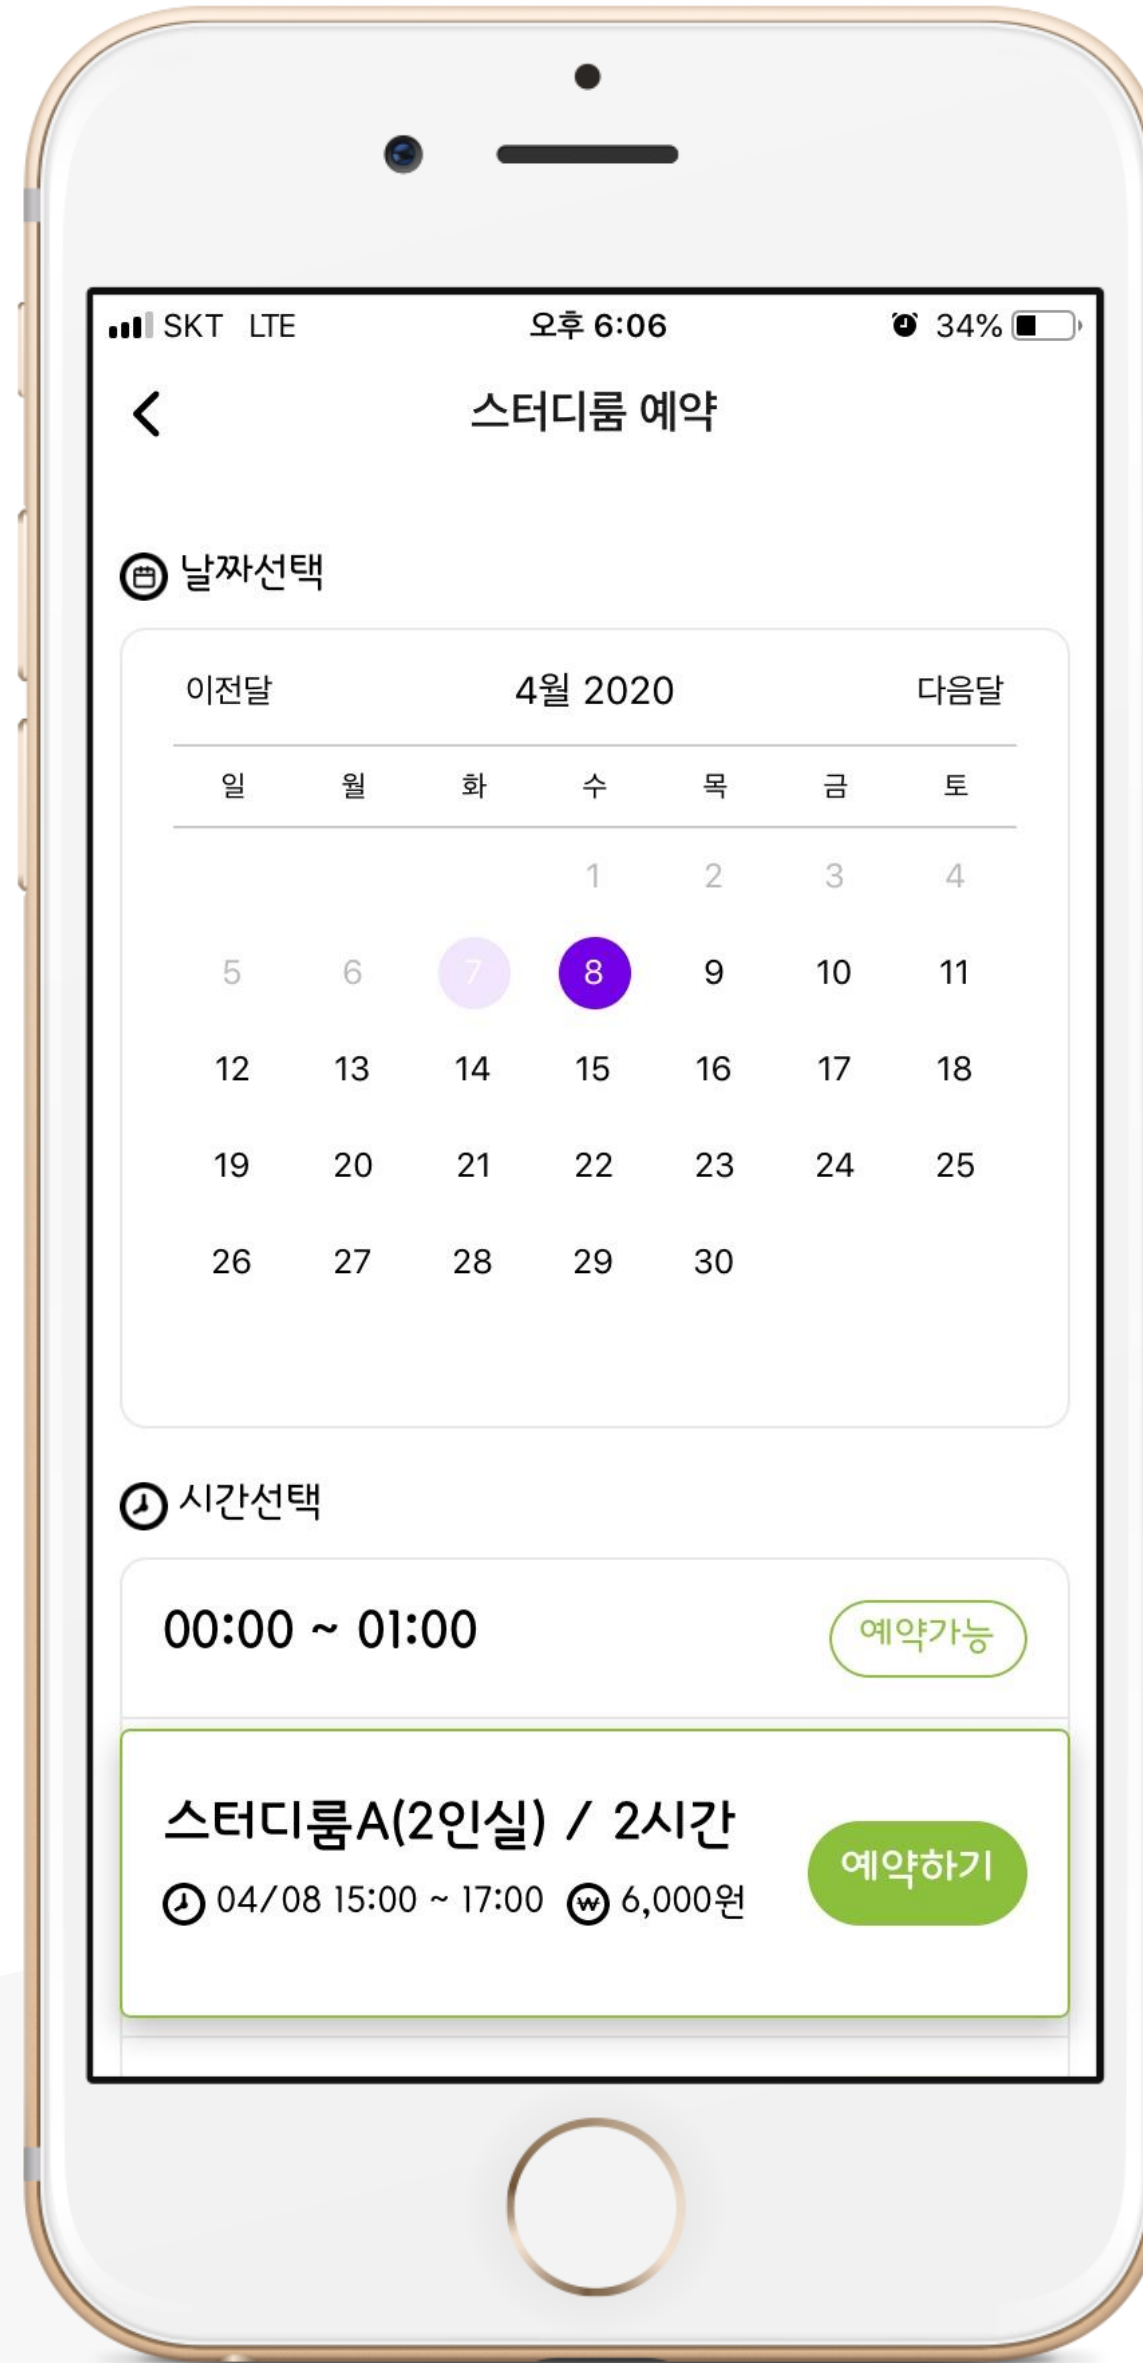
SKT LTE 오후 6:06 34%

스터디룸 예약

날짜선택

이전달 4월 2020 다음달

| 일 | 월 | 화 | 수 | 목 | 금 | 토 |
|---|---|---|---|---|---|---|
| | | | 1 | 2 | 3 | 4 |
| 5 | 6 | 7 | 8 | 9 | 10 | 11 |
| 12 | 13 | 14 | 15 | 16 | 17 | 18 |
| 19 | 20 | 21 | 22 | 23 | 24 | 25 |
| 26 | 27 | 28 | 29 | 30 | | |

시간선택

00:00 ~ 01:00 예약가능

스터디룸A(2인실) / 2시간
04/08 15:00 ~ 17:00 6,000원
예약하기